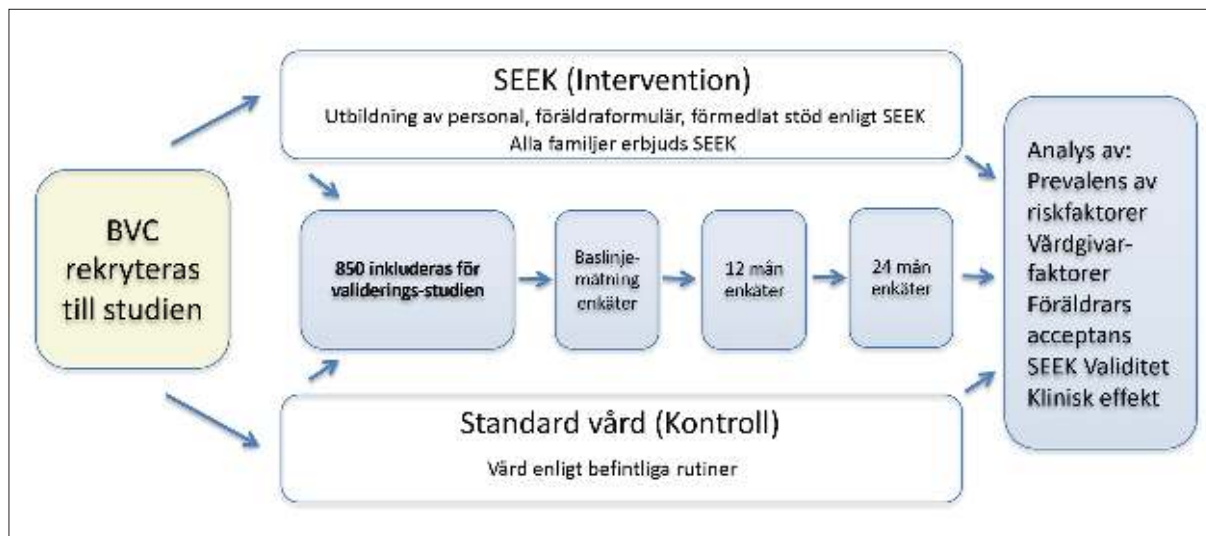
SEEK (Intervention)
Utbildning av personal, föräldraformulär, förmedlat stöd enligt SEEK
Alla familjer erbjuds SEEK

BVC rekryteras till studien

850 inkluderas för validerings-studien

Baslinjemätning enkäter

12 mån enkäter

24 mån enkäter

Analys av:
Prevalens av riskfaktorer
Vårdgivarfaktorer
Föräldrars acceptans
SEEK Validitet
Klinisk effekt

Standard vård (Kontroll)
Vård enligt befintliga rutiner